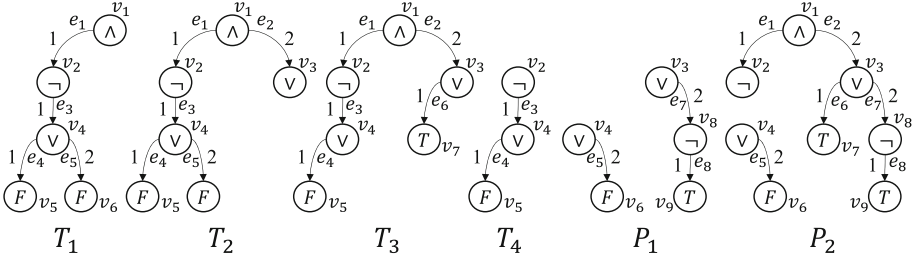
$e_1$ $v_1$ $\wedge$ 1 $\neg$ $v_2$ 1 $e_3$ $\vee$ $v_4$ 1 $e_4$ $e_5$ 2 $F$ $v_5$ $F$ $v_6$

$T_1$

$e_1$ $v_1$ $e_2$ $\wedge$ 1 2 $\neg$ $v_2$ $\vee$ $v_3$ 1 $e_3$ $\vee$ $v_4$ 1 $e_4$ $e_5$ 2 $F$ $v_5$ $F$

$T_2$

$e_1$ $v_1$ $e_2$ $\wedge$ 1 2 $\neg$ $v_2$ $\vee$ $v_3$ 1 $e_3$ 1 $e_6$ $\vee$ $v_4$ $T$ $v_7$ 1 $e_4$ $F$ $v_5$

$T_3$

$\neg$ $v_2$ 1 $e_3$ $\vee$ $v_4$ 1 $e_4$ $F$ $v_5$

$T_4$

$\vee$ $v_4$ $e_5$ 2 $F$ $v_6$ $\vee$ $v_3$ $e_7$ 2 $\neg$ $v_8$ 1 $e_8$ $v_9$ $T$

$P_1$

$e_1$ $v_1$ $e_2$ $\wedge$ 1 2 $\neg$ $v_2$ $\vee$ $v_3$ 1 $e_6$ $e_7$ 2 $\vee$ $v_4$ $T$ $v_7$ $\neg$ $v_8$ $e_5$ 2 1 $e_8$ $F$ $v_6$ $v_9$ $T$

$P_2$